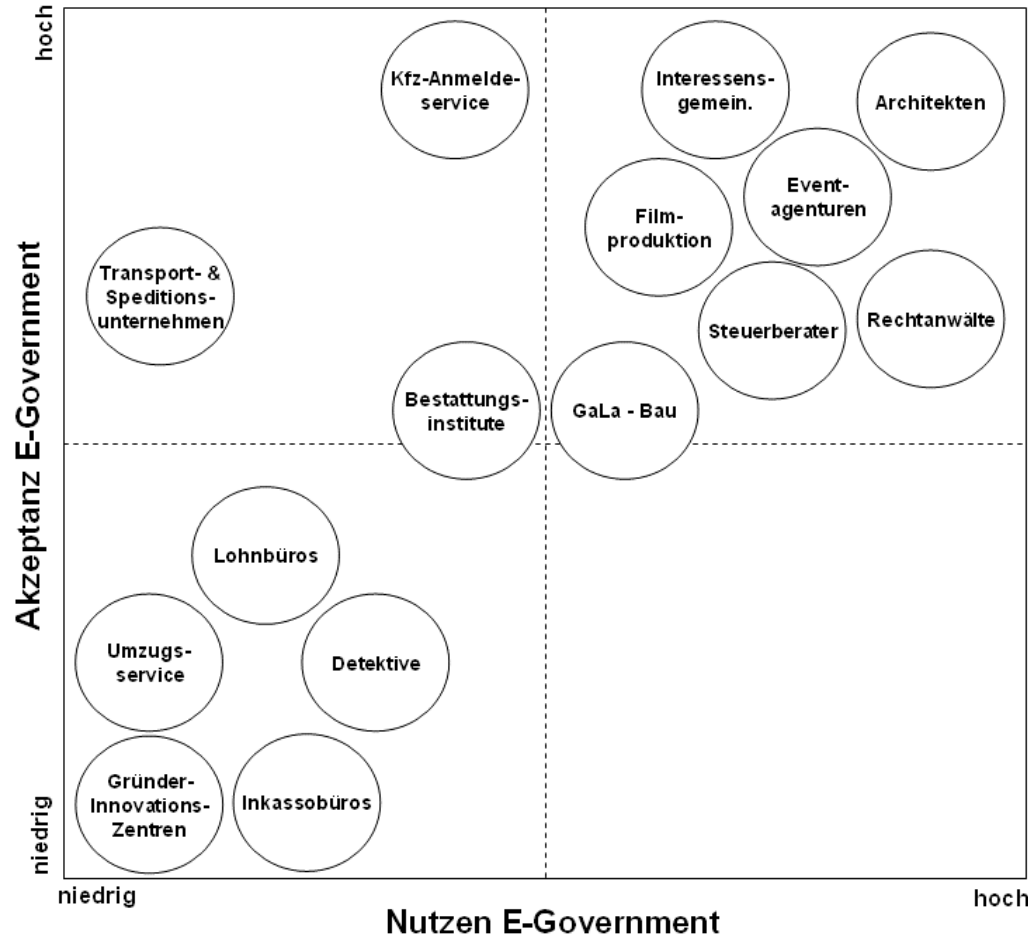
hoch

Akzeptanz E-Government

niedrig

Kfz-Anmeldeservice

Interessensgemein.

Architekten

Eventagenturen

Filmproduktion

Transport- & Speditionsunternehmen

Steuerberater

Rechtanwälte

Bestattungsinstitute

GaLa - Bau

Lohnbüros

Umzugsservice

Detektive

Gründer-Innovations-Zentren

Inkassobüros

niedrig

Nutzen E-Government

hoch